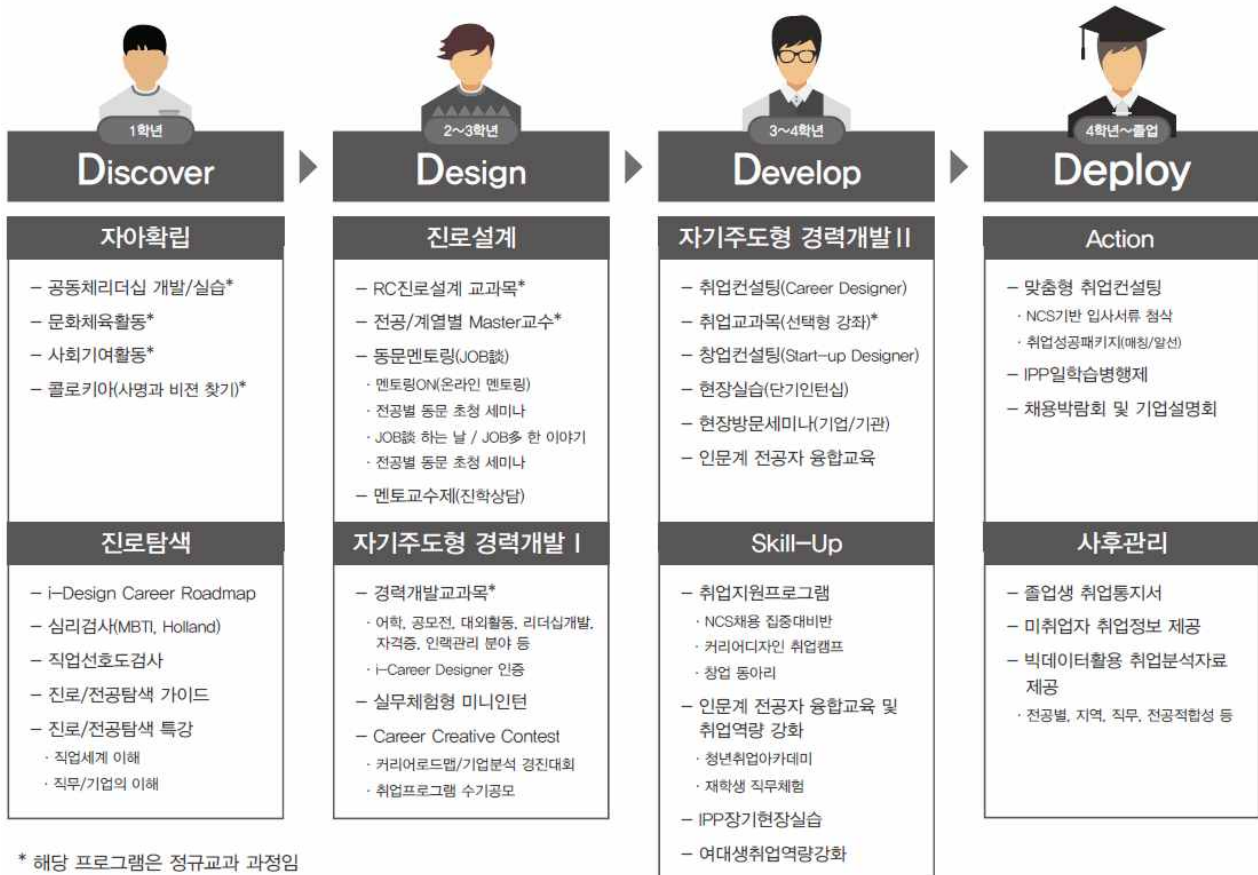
1학년
Discover

자아확립
– 공동체리더십 개발/실습*
– 문화체육활동*
– 사회기여활동*
– 콜로키아(사명과 비전 찾기)*

진로탐색
– i-Design Career Roadmap
– 심리검사(MBTI, Holland)
– 직업선호도검사
– 진로/전공탐색 가이드
– 진로/전공탐색 특강
· 직업세계 이해
· 직무/기업의 이해

* 해당 프로그램은 정규교과 과정임

2~3학년
Design

진로설계
– RC진로설계 교과목*
– 전공/계열별 Master교수*
– 동문멘토링(JOB談)
· 멘토링ON(온라인 멘토링)
· 전공별 동문 초청 세미나
· JOB談 하는 날 / JOB多 한 이야기
· 전공별 동문 초청 세미나
– 멘토교수제(진학상담)

자기주도형 경력개발 I
– 경력개발교과목*
· 어학, 공모전, 대외활동, 리더십개발, 자격증, 인력관리 분야 등
· i-Career Designer 인증
– 실무체험형 미니인턴
– Career Creative Contest
· 커리어로드맵/기업분석 경진대회
· 취업프로그램 수기공모

3~4학년
Develop

자기주도형 경력개발 II
– 취업컨설팅(Career Designer)
– 취업교과목(선택형 강좌)*
– 창업컨설팅(Start-up Designer)
– 현장실습(단기인턴십)
– 현장방문세미나(기업/기관)
– 인문계 전공자 융합교육

Skill-Up
– 취업지원프로그램
· NCS채용 집중대비반
· 커리어디자인 취업캠프
· 창업 동아리
– 인문계 전공자 융합교육 및 취업역량 강화
· 청년취업아카데미
· 재학생 직무체험
– IPP장기현장실습
– 여대생취업역량강화

4학년~졸업
Deploy

Action
– 맞춤형 취업컨설팅
· NCS기반 입사서류 첨삭
· 취업성공패키지(매칭/알선)
– IPP일학습병행제
– 채용박람회 및 기업설명회

사후관리
– 졸업생 취업통지서
– 미취업자 취업정보 제공
– 빅데이터활용 취업분석자료 제공
· 전공별, 지역, 직무, 전공적합성 등